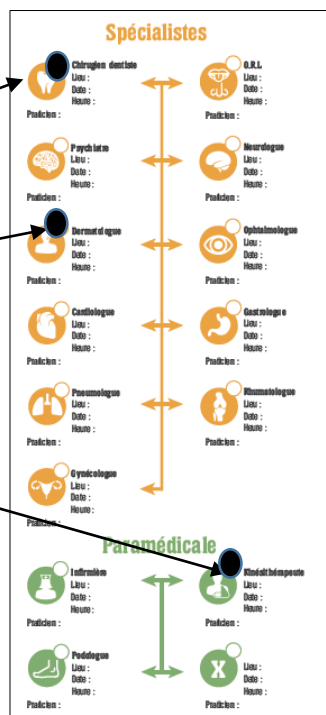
Spécialistes

Chirurgien dentiste
Lieu :
Date :
Heure :
Praticien :

O.R.L
Lieu :
Date :
Heure :
Praticien :

Psychiatre
Lieu :
Date :
Heure :
Praticien :

Neurologue
Lieu :
Date :
Heure :
Praticien :

Dermatologue
Lieu :
Date :
Heure :
Praticien :

Ophtalmologue
Lieu :
Date :
Heure :
Praticien :

Cardiologue
Lieu :
Date :
Heure :
Praticien :

Gastrologue
Lieu :
Date :
Heure :
Praticien :

Pneumologue
Lieu :
Date :
Heure :
Praticien :

Rhumatologue
Lieu :
Date :
Heure :
Praticien :

Gynécologue
Lieu :
Date :
Heure :
Praticien :

Paramédicale

Infirmière
Lieu :
Date :
Heure :
Praticien :

Kinésithérapeute
Lieu :
Date :
Heure :
Praticien :

Podologue
Lieu :
Date :
Heure :
Praticien :

X
Lieu :
Date :
Heure :
Praticien :